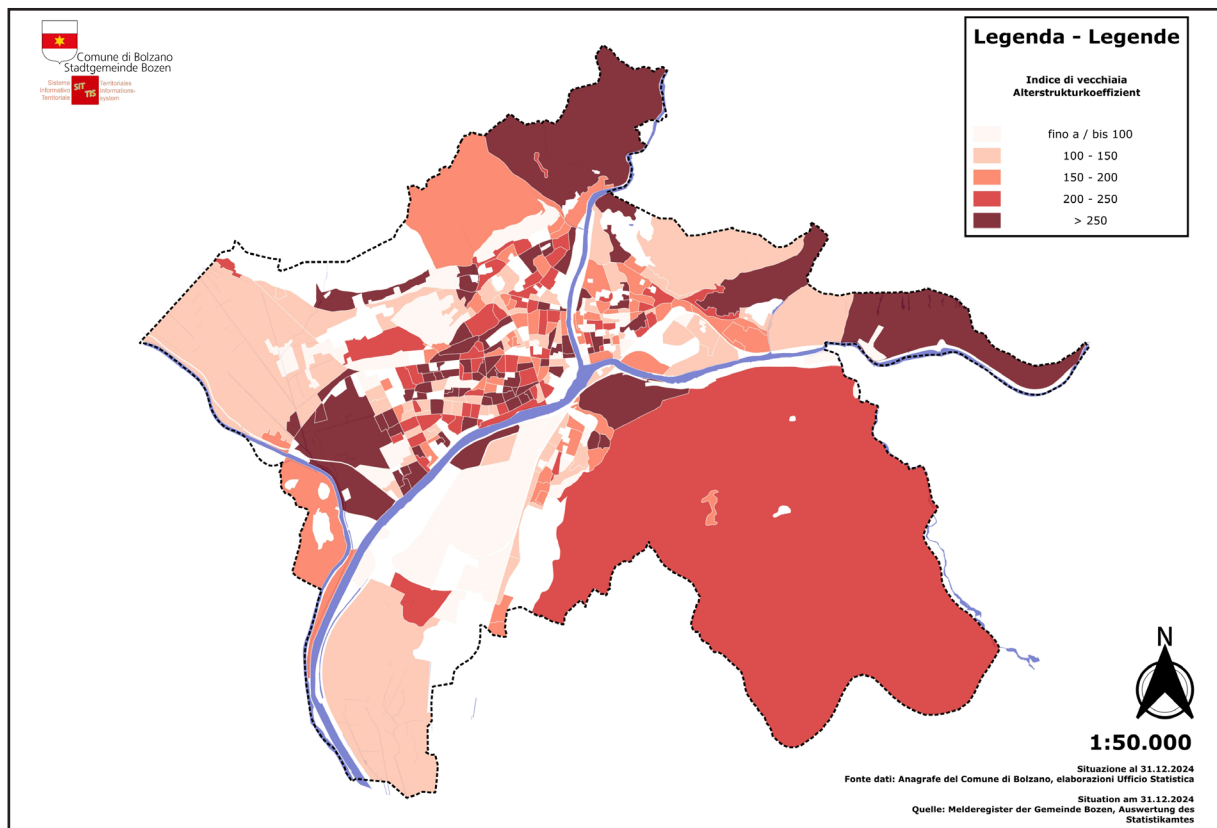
Comune di Bolzano
Stadtgemeinde Bozen

Sistema Informativo Territoriale
SIT TIS
Territoriales Informationssystem

Legenda - Legende

Indice di vecchiaia
Alterstrukturkoeffizient

fino a / bis 100
100 - 150
150 - 200
200 - 250
> 250

N

1:50.000

Situazione al 31.12.2024
Fonte dati: Anagrafe del Comune di Bolzano, elaborazioni Ufficio Statistica

Situation am 31.12.2024
Quelle: Melderegister der Gemeinde Bozen, Auswertung des Statistikamtes